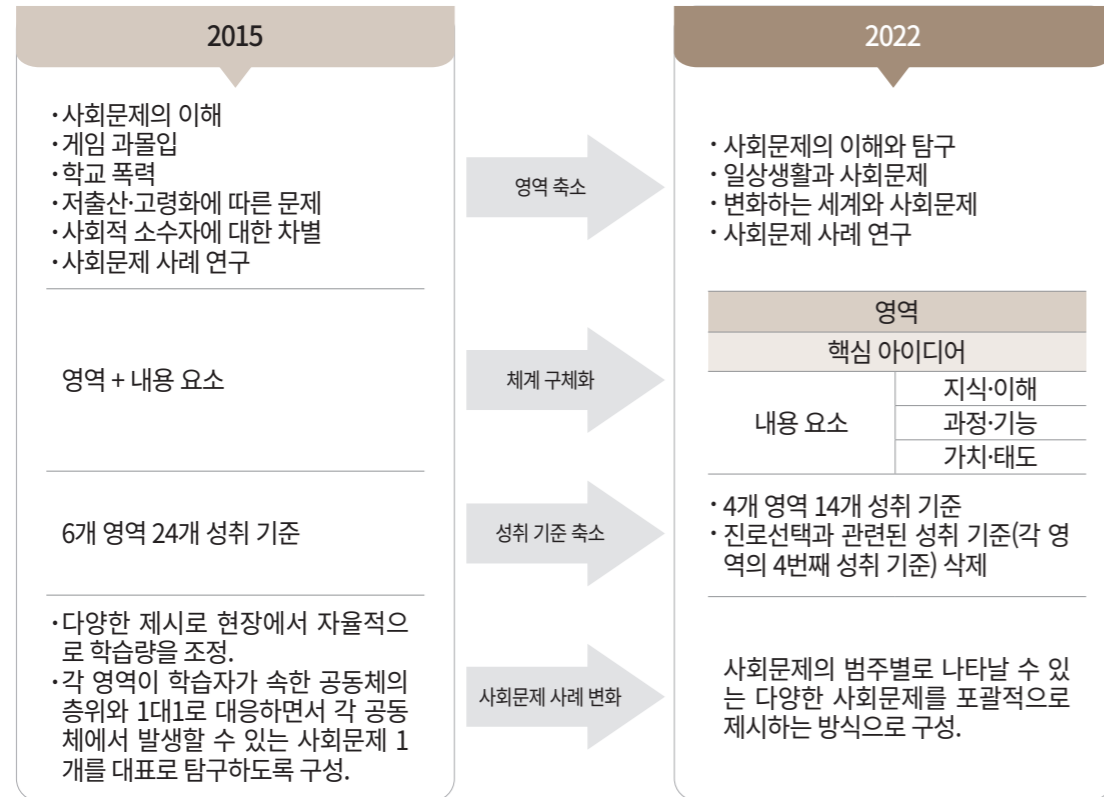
2015

2022

· 사회문제의 이해
· 게임 과몰입
· 학교 폭력
· 저출산·고령화에 따른 문제
· 사회적 소수자에 대한 차별
· 사회문제 사례 연구

영역 축소

· 사회문제의 이해와 탐구
· 일상생활과 사회문제
· 변화하는 세계와 사회문제
· 사회문제 사례 연구

영역 + 내용 요소

체계 구체화

| 영역 | |
|---|---|
| 핵심 아이디어 | |
| 내용 요소 | 지식·이해 |
| | 과정·기능 |
| | 가치·태도 |

6개 영역 24개 성취 기준

성취 기준 축소

· 4개 영역 14개 성취 기준
· 진로선택과 관련된 성취 기준(각 영역의 4번째 성취 기준) 삭제

· 다양한 제시로 현장에서 자율적으로 학습량을 조정.
· 각 영역이 학습자가 속한 공동체의 층위와 1대1로 대응하면서 각 공동체에서 발생할 수 있는 사회문제 1개를 대표로 탐구하도록 구성.

사회문제 사례 변화

사회문제의 범주별로 나타날 수 있는 다양한 사회문제를 포괄적으로 제시하는 방식으로 구성.